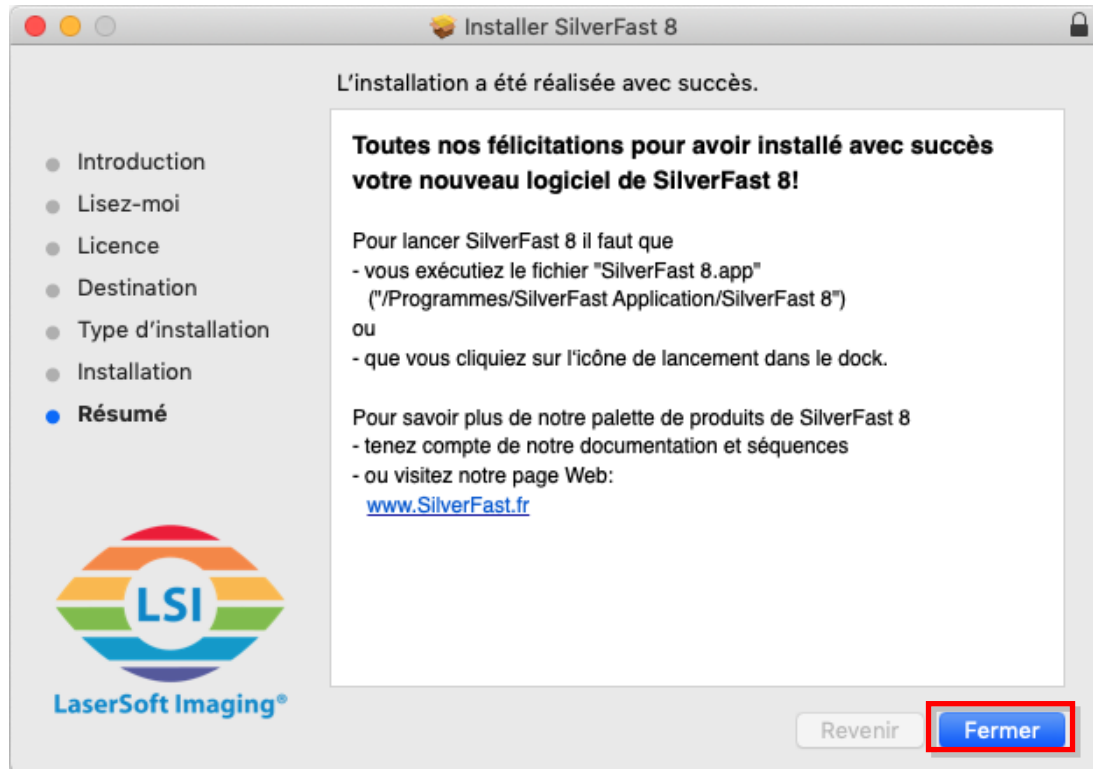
Installer SilverFast 8

L'installation a été réalisée avec succès.

Introduction
Lisez-moi
Licence
Destination
Type d'installation
Installation
Résumé

Toutes nos félicitations pour avoir installé avec succès votre nouveau logiciel de SilverFast 8!

Pour lancer SilverFast 8 il faut que
- vous exécutiez le fichier "SilverFast 8.app"
("/Programmes/SilverFast Application/SilverFast 8")
ou
- que vous cliquiez sur l'icône de lancement dans le dock.

Pour savoir plus de notre palette de produits de SilverFast 8
- tenez compte de notre documentation et séquences
- ou visitez notre page Web:
www.SilverFast.fr

LSI
LaserSoft Imaging®

Revenir
Fermer